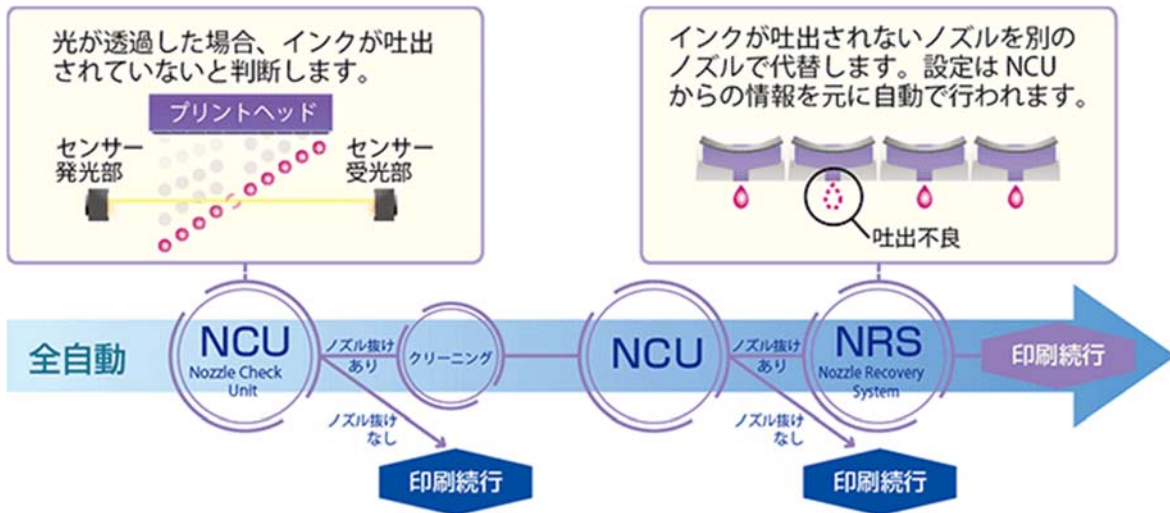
光が透過した場合、インクが吐出されていないと判断します。

プリントヘッド

センサー発光部

センサー受光部

インクが吐出されないノズルを別のノズルで代替します。設定はNCUからの情報を元に自動で行われます。

吐出不良

全自動

NCU
Nozzle Check Unit

ノズル抜けあり

クリーニング

ノズル抜けなし

印刷続行

NCU

ノズル抜けあり

NRS
Nozzle Recovery System

印刷続行

ノズル抜けなし

印刷続行